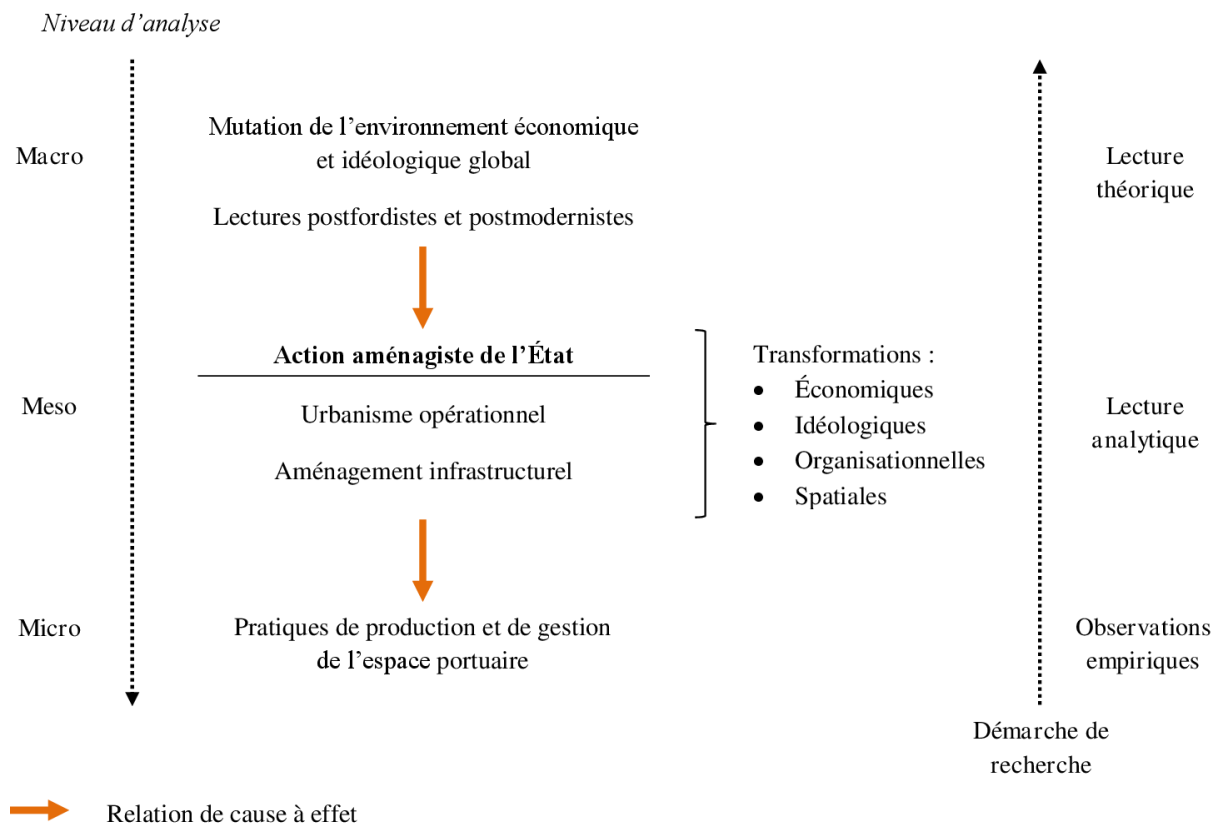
Niveau d'analyse

Macro

Mutation de l'environnement économique et idéologique global

Lectures postfordistes et postmodernistes

Lecture théorique

Action aménagiste de l'État

Meso

Urbanisme opérationnel

Aménagement infrastructurel

Transformations :
- Économiques
- Idéologiques
- Organisationnelles
- Spatiales

Lecture analytique

Micro

Pratiques de production et de gestion de l'espace portuaire

Observations empiriques

Démarche de recherche

Relation de cause à effet